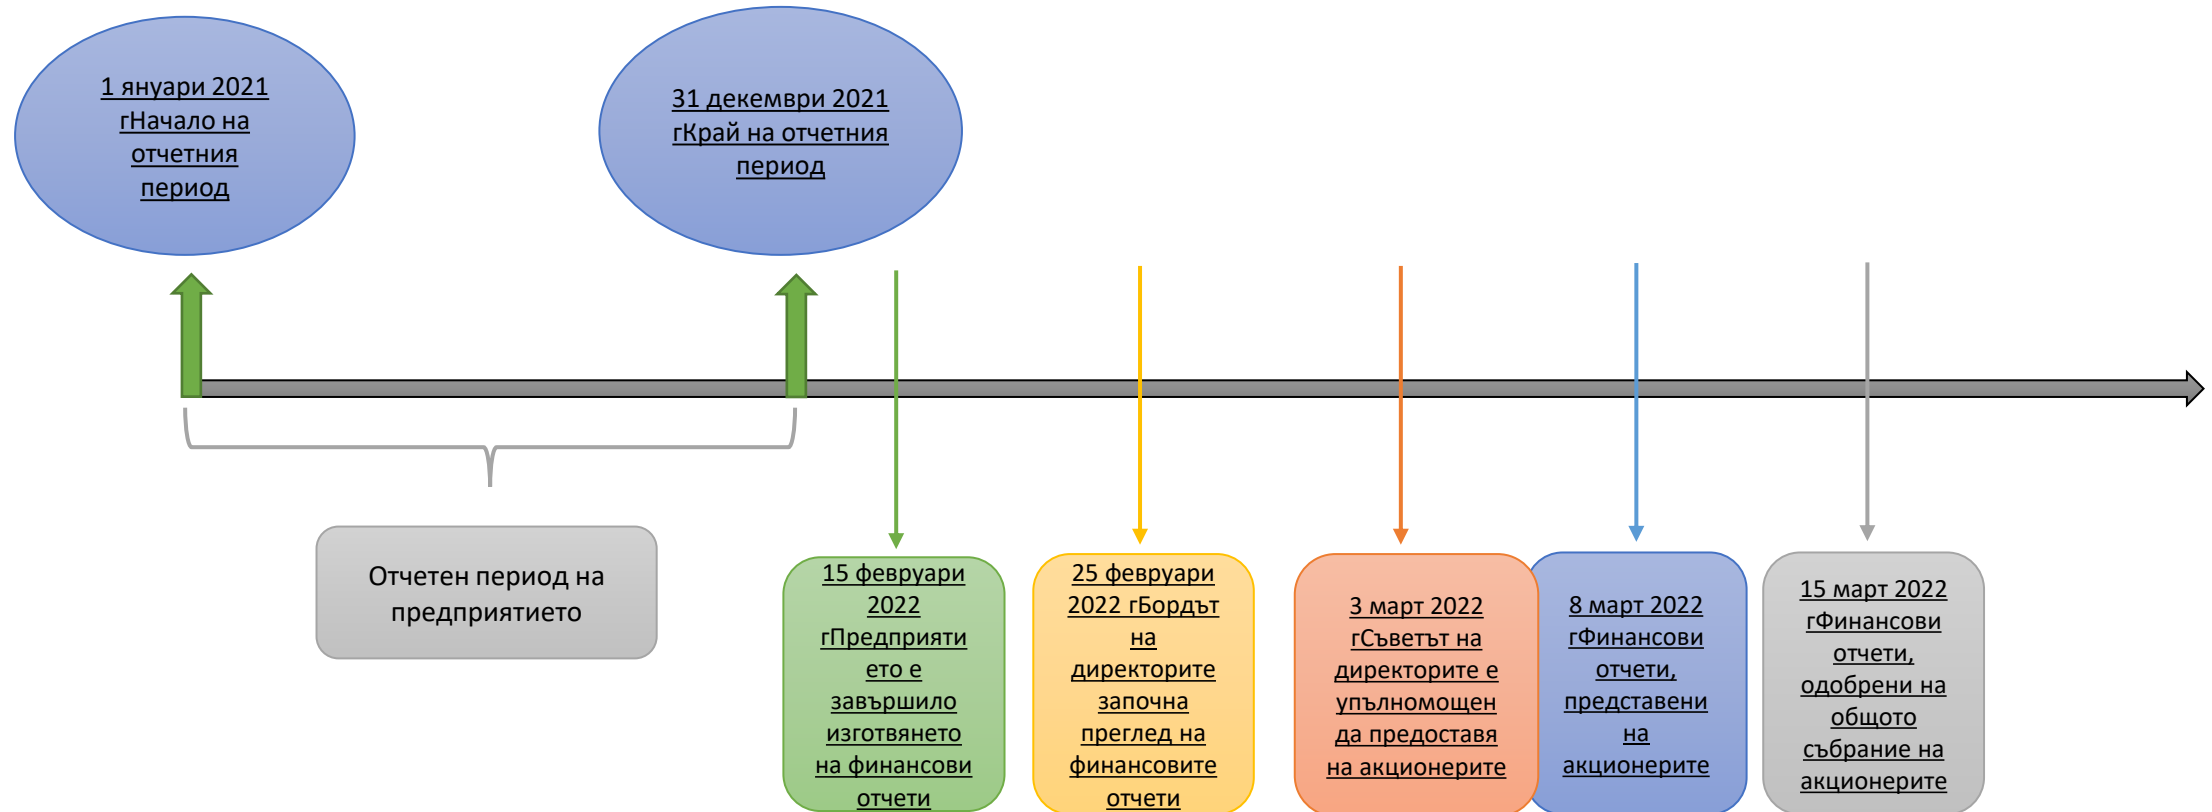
1 януари 2021 гНачало на отчетния период

31 декември 2021 гКрай на отчетния период

Отчетен период на предприятието

15 февруари 2022 гПредприятието е завършило изготвянето на финансови отчети

25 февруари 2022 гБордът на директорите започна преглед на финансовите отчети

3 март 2022 гСъветът на директорите е упълномощен да предоставя на акционерите

8 март 2022 гФинансови отчети, представени на акционерите

15 март 2022 гФинансови отчети, одобрени на общото събрание на акционерите